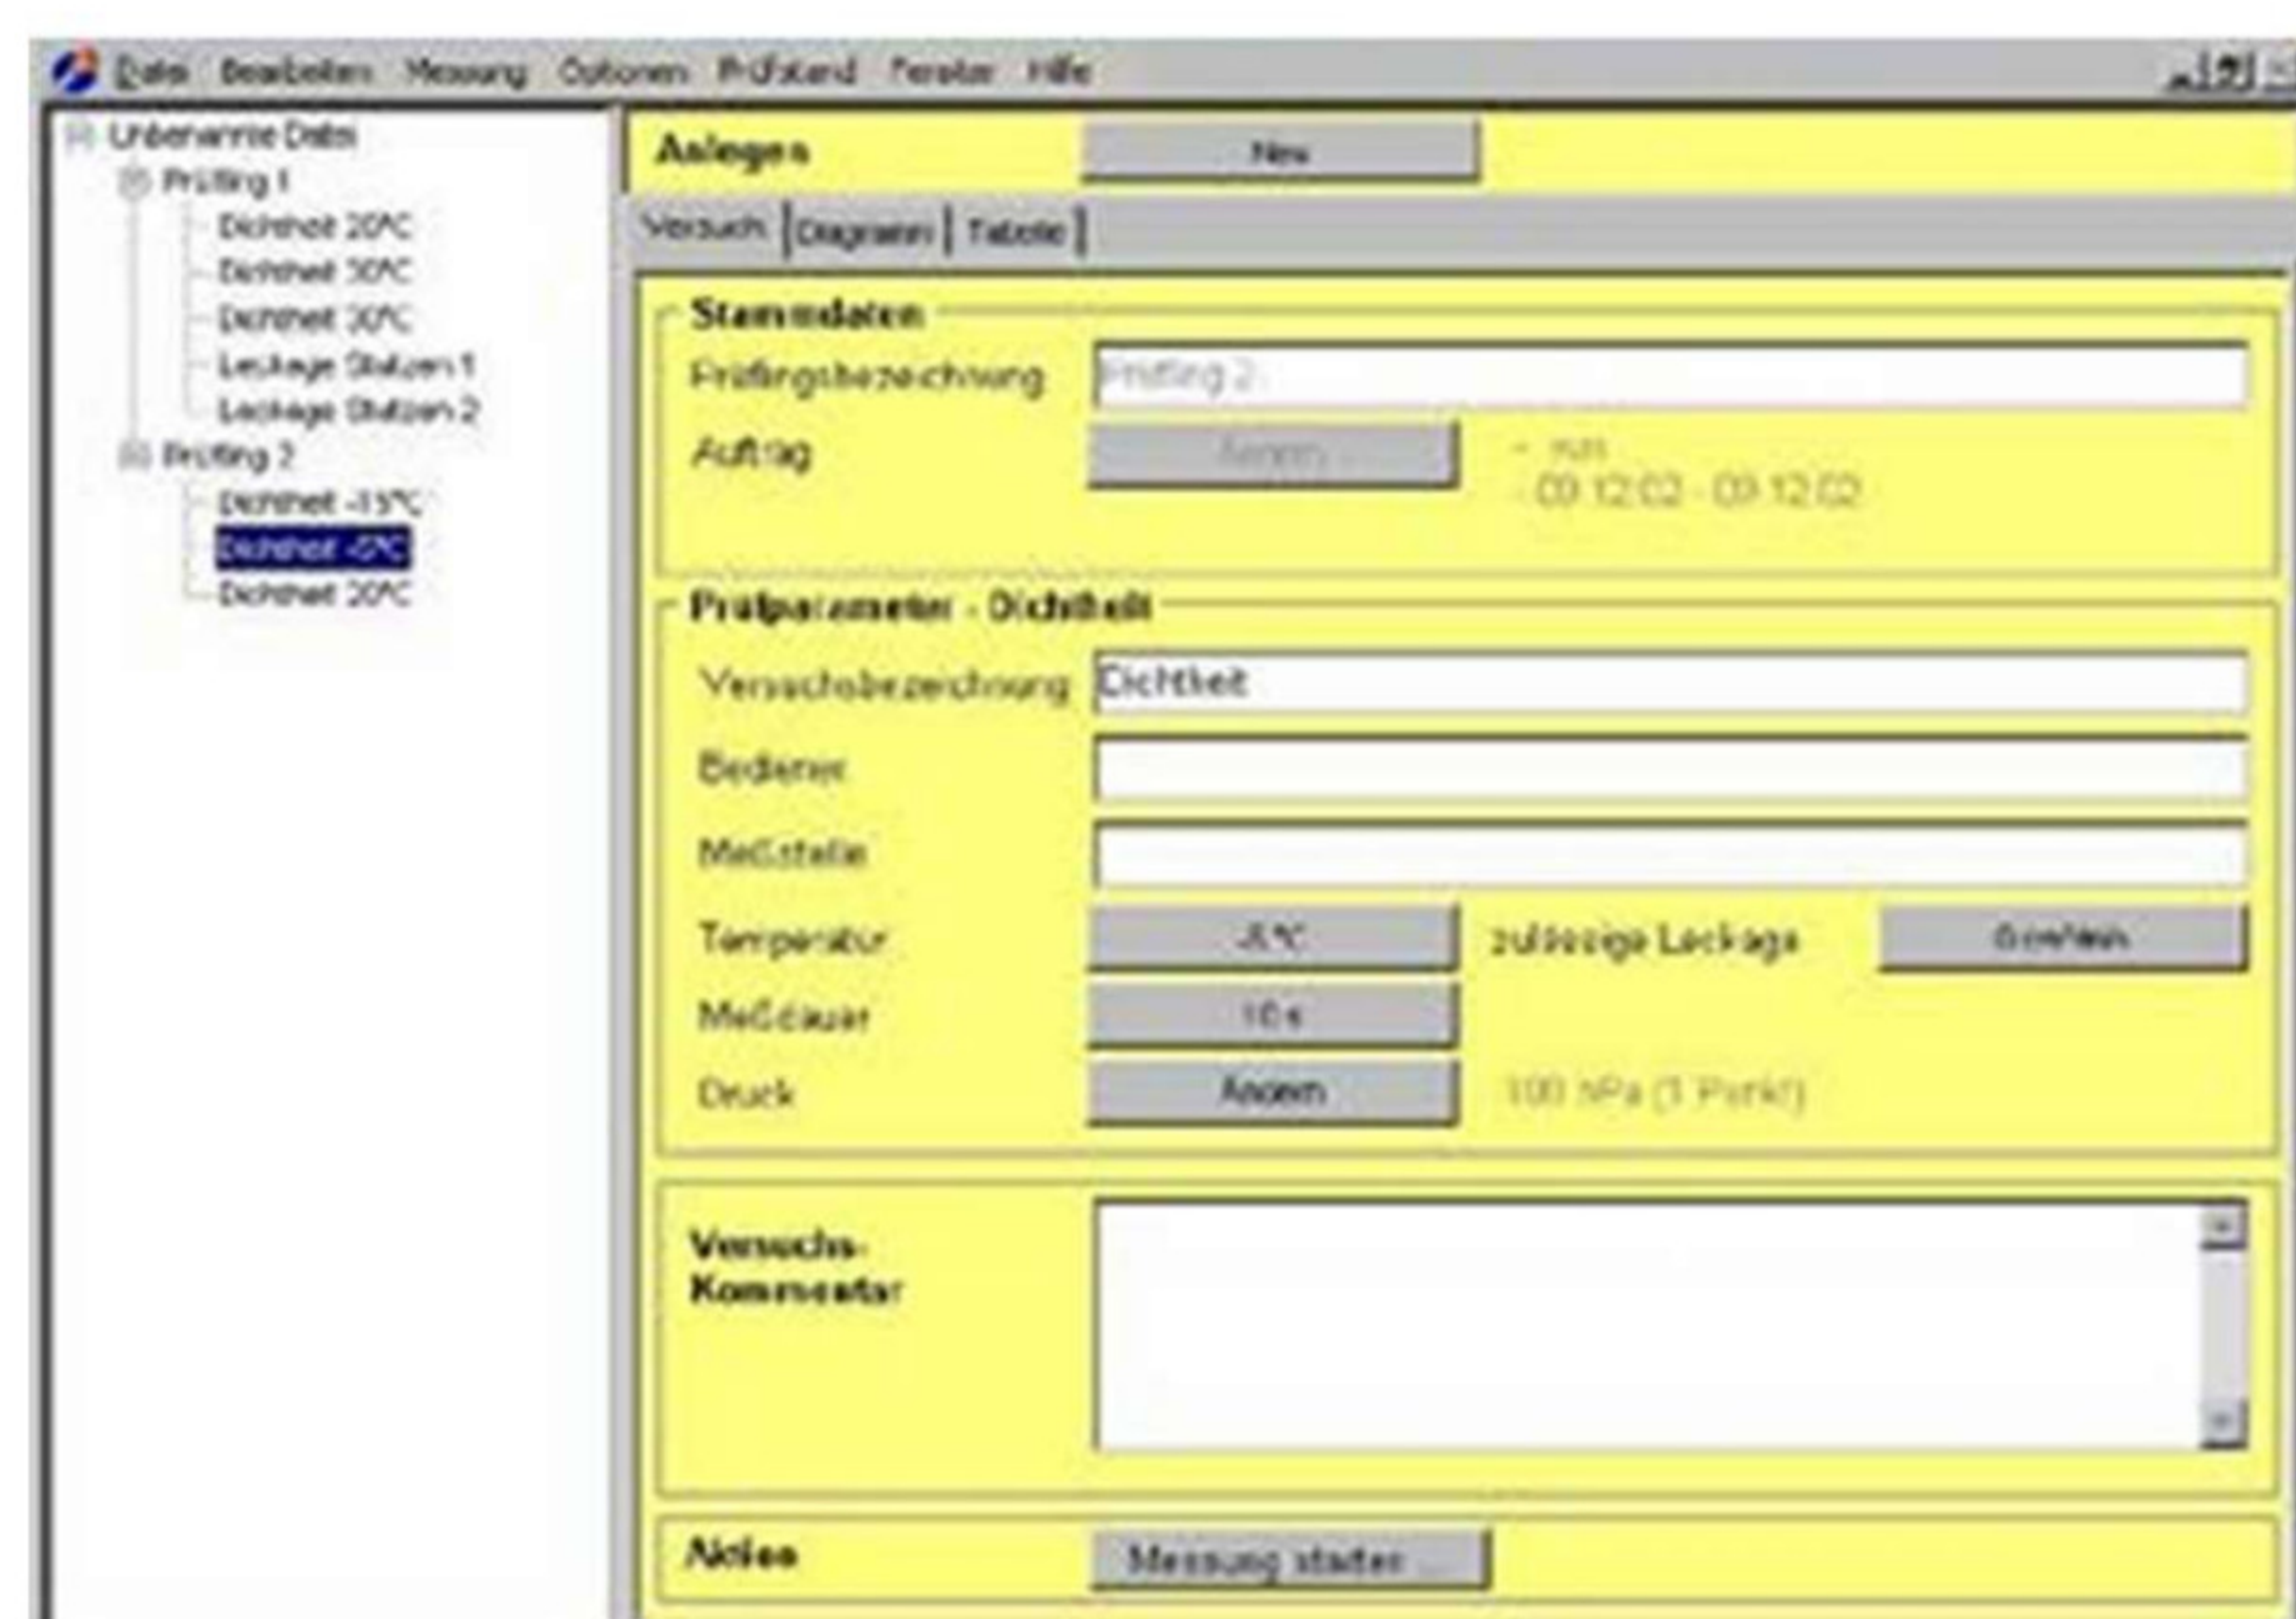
Datei Bearbeiten Messung Optionen Prüfstand Fenster Hilfe

Unbenannte Datei
Prüfling 1
Dichtheit 20°C
Dichtheit 30°C
Dichtheit 30°C
Leckage Stutzen 1
Leckage Stutzen 2
Prüfling 2
Dichtheit -15°C
Dichtheit -5°C
Dichtheit 20°C

Anlegen
Neu

Versuch | Diagramm | Tabelle

Stammdaten
Prüflingsbezeichnung
Prüfling 2
Auftrag
Ändern
- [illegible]
- 09.12.02 - 09.12.02

Prüfparameter - Dichtheit
Versuchsbezeichnung
Dichtheit
Bediener
Meßstelle
Temperatur
-5°C
zulässige Leckage
Erhalten
Meßdauer
10 s
Druck
Ändern
100 hPa (1 Punkt)

Versuchs-Kommentar

Aktion
Messung starten ...